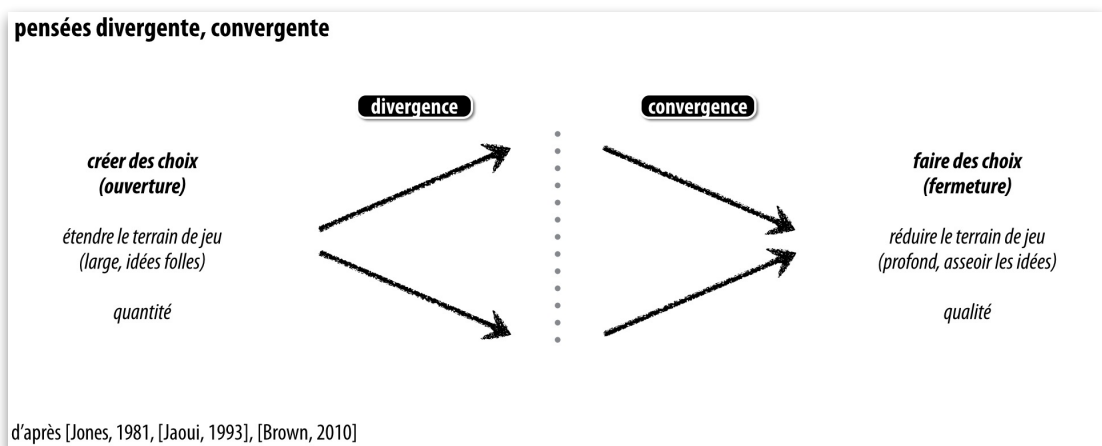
pensées divergente, convergente

divergence

convergence

créer des choix
(ouverture)

étendre le terrain de jeu
(large, idées folles)

quantité

faire des choix
(fermeture)

réduire le terrain de jeu
(profond, asseoir les idées)

qualité

d'après [Jones, 1981, [Jaoui, 1993], [Brown, 2010]